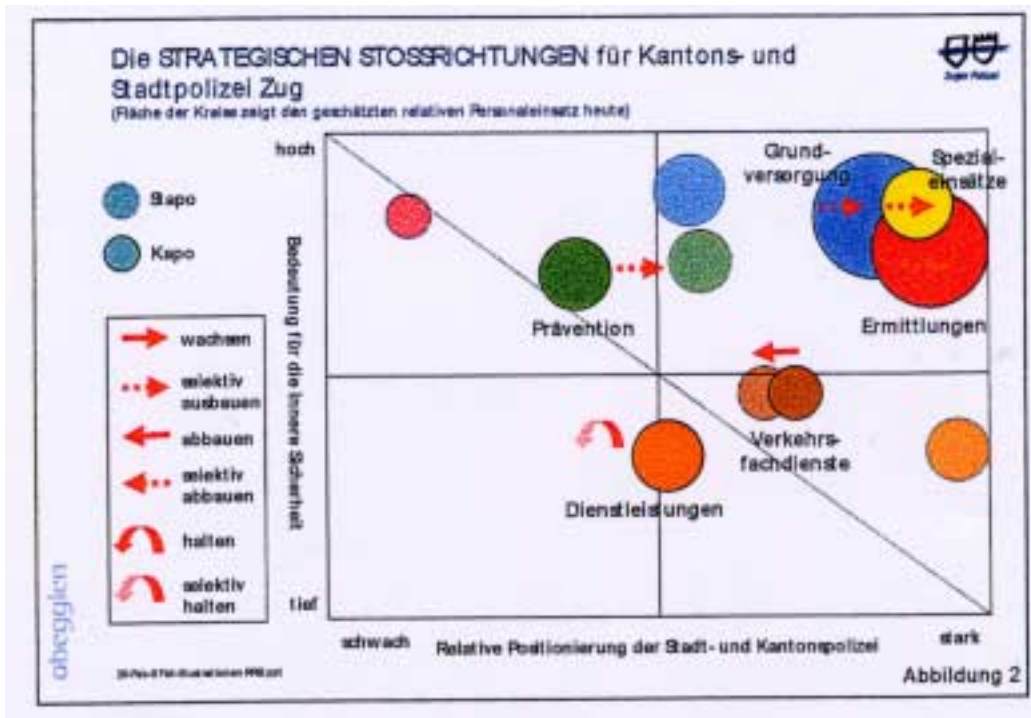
Die STRATEGISCHEN STOSSRICHTUNGEN für Kantons- und Stadtpolizei Zug

(Fläche der Kreise zeigt den geschätzten relativen Personaleinsatz heute)

Zuger Polizei

Stapo

Kapo

wachsen

selektiv ausbauen

abbauen

selektiv abbauen

halten

selektiv halten

hoch

tief

Bedeutung für die innere Sicherheit

Grundversorgung

Spezialeinsätze

Prävention

Ermittlungen

Verkehrsfachdienste

Dienstleistungen

schwach

Relative Positionierung der Stadt- und Kantonspolizei

stark

abegglen

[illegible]

Abbildung 2